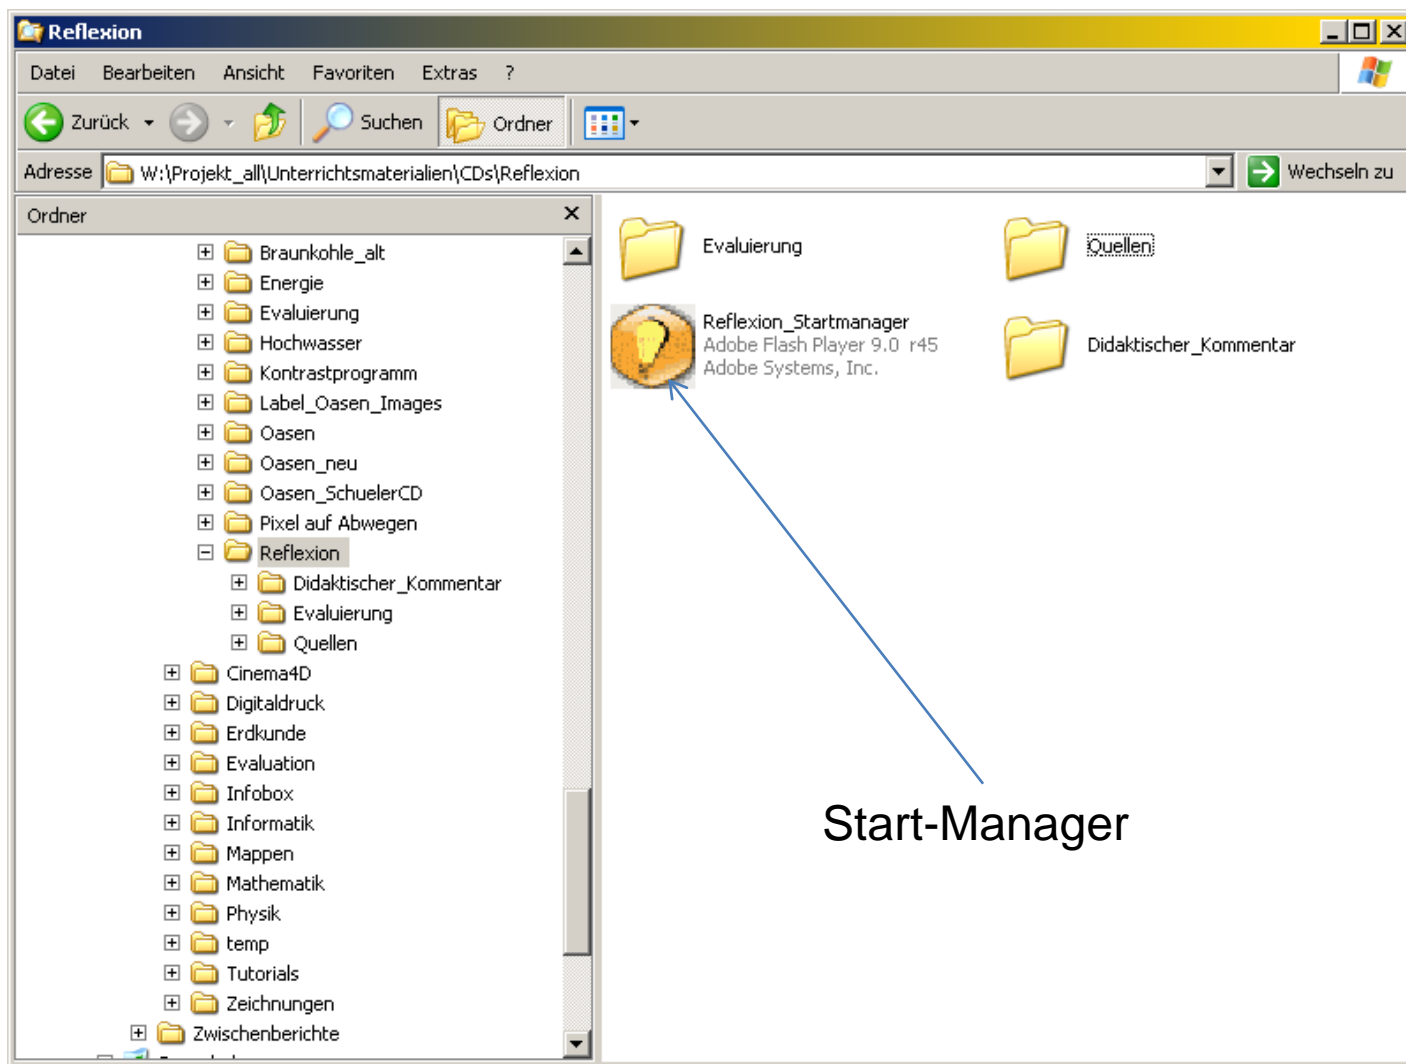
Reflexion

Datei Bearbeiten Ansicht Favoriten Extras ?

Zurück Suchen Ordner

Adresse W:\Projekt_all\Unterrichtsmaterialien\CDs\Reflexion Wechseln zu

Ordner

Braunkohle_alt
Energie
Evaluierung
Hochwasser
Kontrastprogramm
Label_Oasen_Images
Oasen
Oasen_neu
Oasen_SchuelerCD
Pixel auf Abwegen
Reflexion
Didaktischer_Kommentar
Evaluierung
Quellen
Cinema4D
Digitaldruck
Erdkunde
Evaluation
Infobox
Informatik
Mappen
Mathematik
Physik
temp
Tutorials
Zeichnungen
Zwischenberichte

Evaluierung

Quellen

Reflexion_Startmanager
Adobe Flash Player 9.0 r45
Adobe Systems, Inc.

Didaktischer_Kommentar

Start-Manager